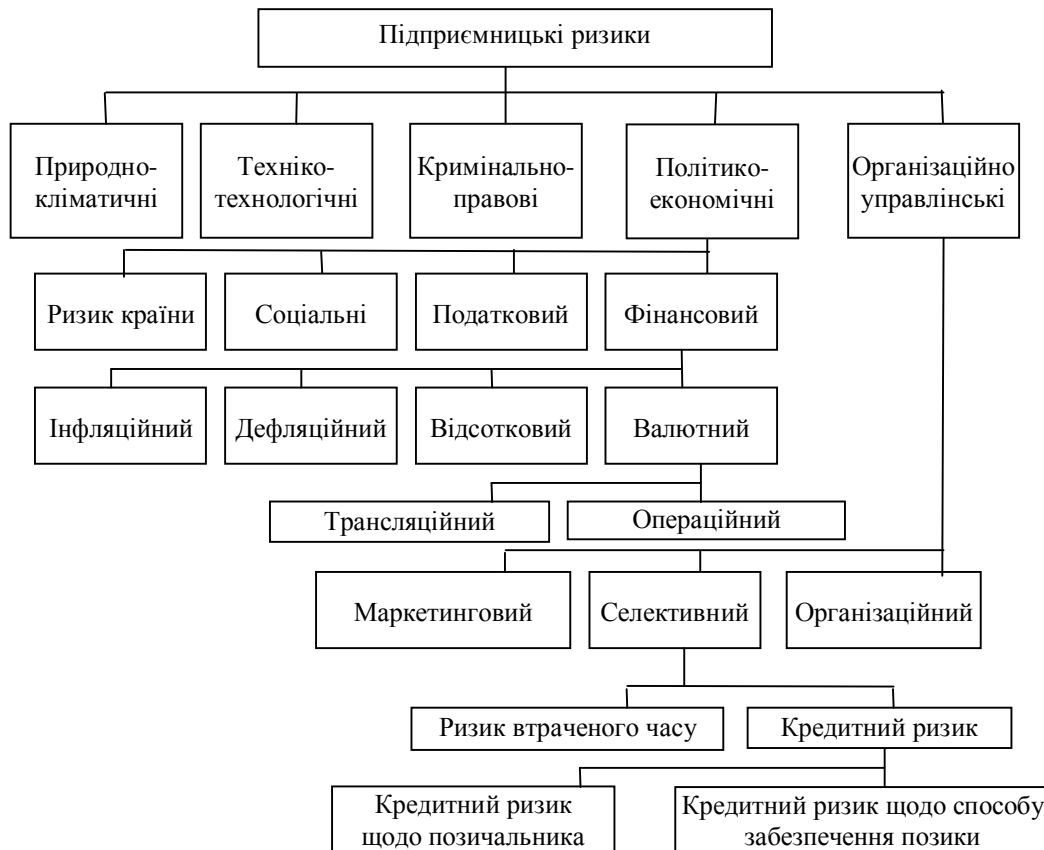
Підприємницькі ризики

Природно-кліматичні

Техніко-технологічні

Кримінально-правові

Політико-економічні

Організаційно управлінські

Ризик країни

Соціальні

Податковий

Фінансовий

Інфляційний

Дефляційний

Відсотковий

Валютний

Трансляційний

Операційний

Маркетинговий

Селективний

Організаційний

Ризик втраченого часу

Кредитний ризик

Кредитний ризик щодо позичальника

Кредитний ризик щодо способу забезпечення позики